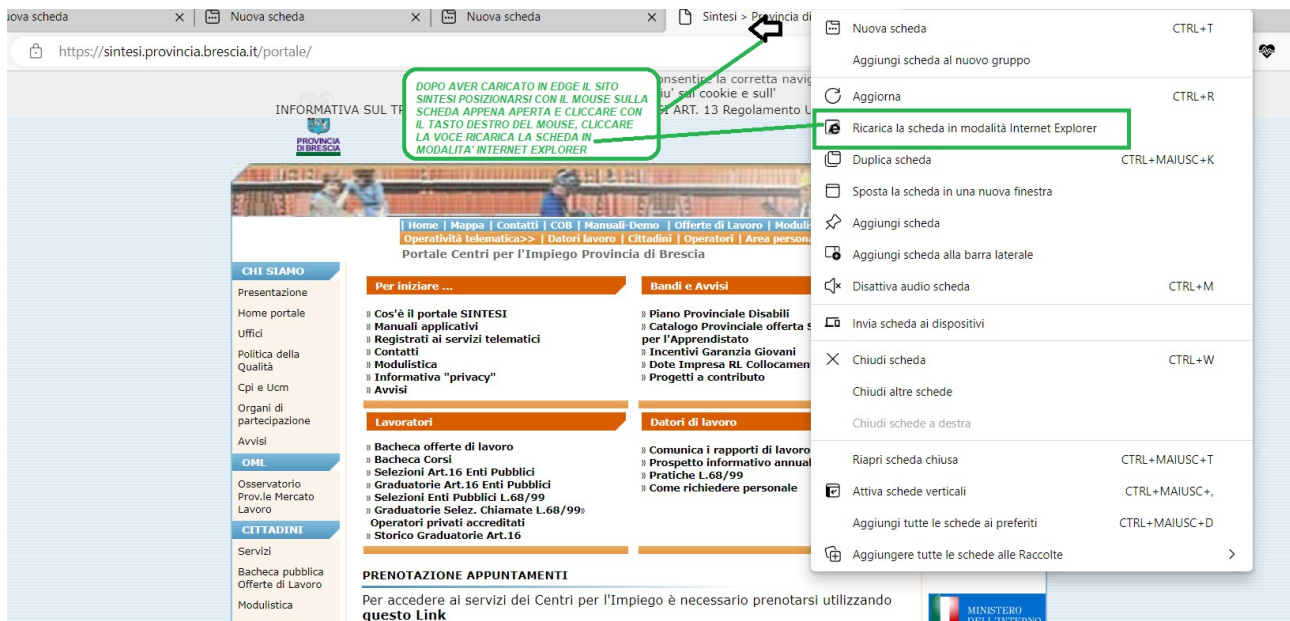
ova scheda × Nuova scheda × Nuova scheda × Sintesi > Provincia di

https://sintesi.provincia.brescia.it/portale/

DOPO AVER CARICATO IN EDGE IL SITO SINTESI POSIZIONARSI CON IL MOUSE SULLA SCHEDA APPENA APERTA E CLICCARE CON IL TASTO DESTRO DEL MOUSE, CLICCARE LA VOCE RICARICA LA SCHEDA IN MODALITA' INTERNET EXPLORER

onsentire la corretta navig
u' sui cookie e sull'
INFORMATIVA SUL TR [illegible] I ART. 13 Regolamento U

PROVINCIA DI BRESCIA

| Home | Mappa | Contatti | COB | Manuali-Demo | Offerte di Lavoro | Moduli
Operatività telematica>> | Dati lavoro | Cittadini | Operatori | Area persona
Portale Centri per l'Impiego Provincia di Brescia

CHI SIAMO
Presentazione
Home portale
Uffici
Politica della Qualità
Cpi e Ucm
Organi di partecipazione
Avvisi
OML
Osservatorio Prov.le Mercato Lavoro
CITTADINI
Servizi
Bacheca pubblica Offerte di Lavoro
Modulistica

Per iniziare ...
» Cos'è il portale SINTESI
» Manuali applicativi
» Registrati ai servizi telematici
» Contatti
» Modulistica
» Informativa "privacy"
» Avvisi

Bandi e Avvisi
» Piano Provinciale Disabili
» Catalogo Provinciale offerta S per l'Apprendistato
» Incentivi Garanzia Giovani
» Dote Impresa RL Collocamen
» Progetti a contributo

Lavoratori
» Bacheca offerte di lavoro
» Bacheca Corsi
» Selezioni Art.16 Enti Pubblici
» Graduatorie Art.16 Enti Pubblici
» Selezioni Enti Pubblici L.68/99
» Graduatorie Selez. Chiamate L.68/99»
Operatori privati accreditati
» Storico Graduatorie Art.16

Datori di lavoro
» Comunica i rapporti di lavoro
» Prospetto informativo annual
» Pratiche L.68/99
» Come richiedere personale

PRENOTAZIONE APPUNTAMENTI
Per accedere ai servizi dei Centri per l'Impiego è necessario prenotarsi utilizzando questo Link

MINISTERO DELL'INTERNO

Nuova scheda CTRL+T
Aggiungi scheda al nuovo gruppo
Aggiorna CTRL+R
Ricarica la scheda in modalità Internet Explorer
Duplica scheda CTRL+MAIUSC+K
Sposta la scheda in una nuova finestra
Aggiungi scheda
Aggiungi scheda alla barra laterale
Disattiva audio scheda CTRL+M
Invia scheda ai dispositivi
Chiudi scheda CTRL+W
Chiudi altre schede
Chiudi schede a destra
Riapri scheda chiusa CTRL+MAIUSC+T
Attiva schede verticali CTRL+MAIUSC+,
Aggiungi tutte le schede ai preferiti CTRL+MAIUSC+D
Aggiungere tutte le schede alle Raccolte ›